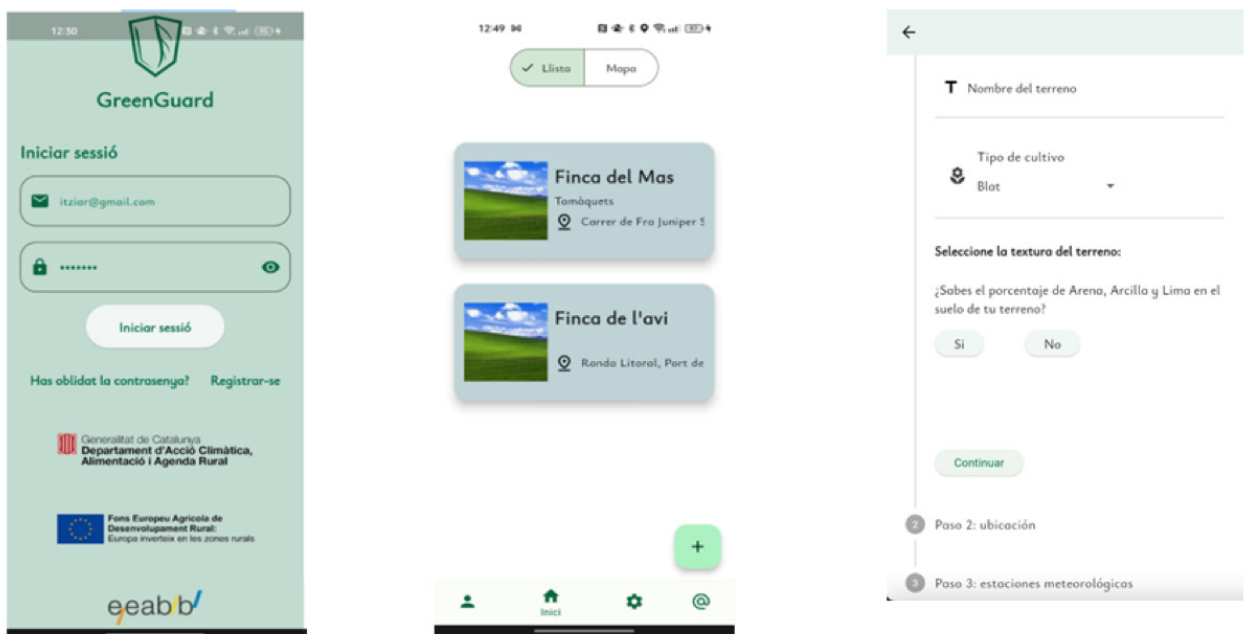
12:50

GreenGuard

Iniciar sessió

itziar@gmail.com

•••••••

Iniciar sessió

Has oblidat la contrasenya? Registrar-se

Generalitat de Catalunya
Departament d'Acció Climàtica, Alimentació i Agenda Rural

Fons Europeu Agrícola de Desenvolupament Rural:
Europa inverteix en les zones rurals

eeabb

12:49

Llista Mapa

Finca del Mas
Tomàquets
Carrer de Fra Juniper S

Finca de l'avi
Ronda Litoral, Port de

+

Inici

←

Nombre del terreno

Tipo de cultivo
Blat

Seleccione la textura del terreno:

¿Sabes el porcentaje de Arena, Arcilla y Lima en el suelo de tu terreno?

Si No

Continuar

2 Paso 2: ubicación

3 Paso 3: estaciones meteorológicas